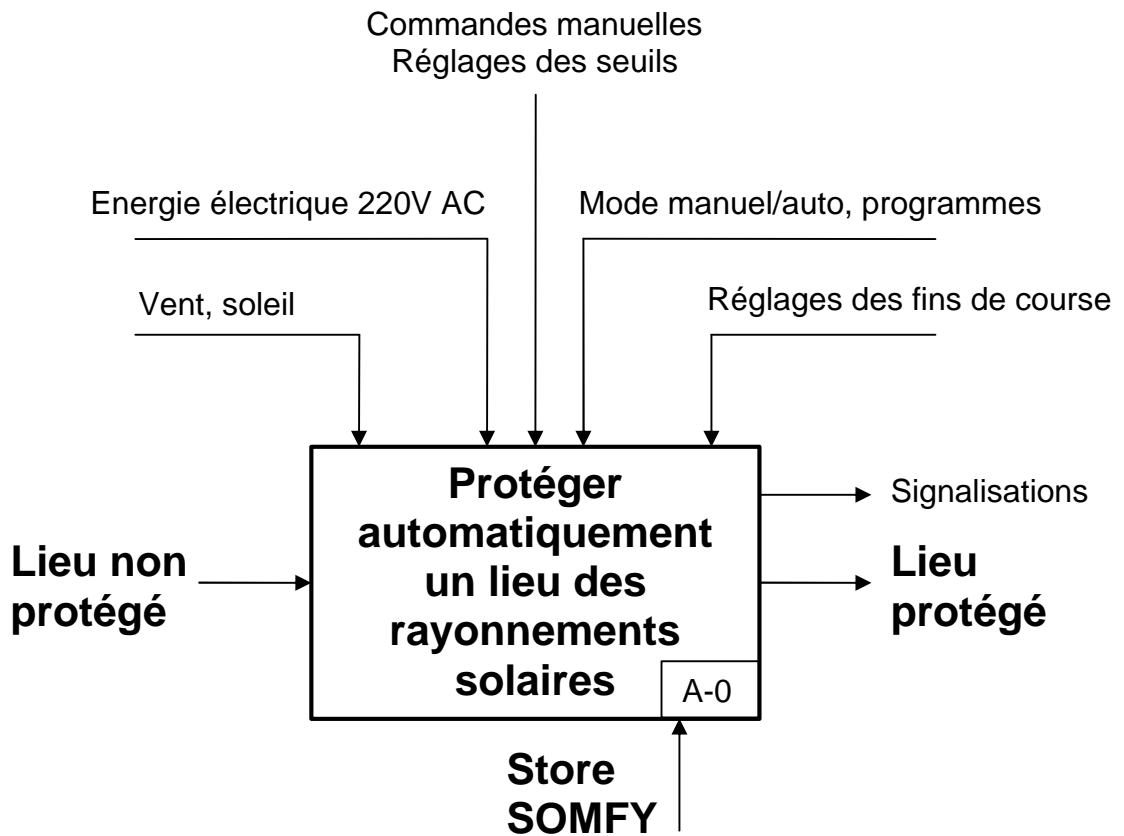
Commandes manuelles
Réglages des seuils

Energie électrique 220V AC

Mode manuel/auto, programmes

Vent, soleil

Réglages des fins de course

Lieu non protégé

Protéger automatiquement un lieu des rayonnements solaires

A-0

Signalisations

Lieu protégé

Store SOMFY